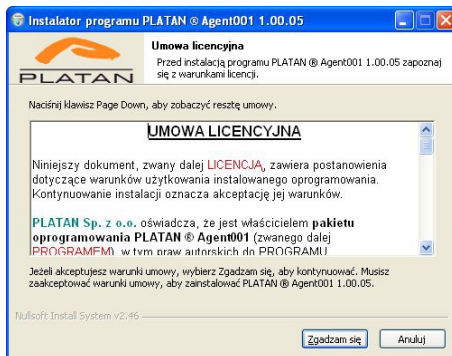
Instalator programu PLATAN ® Agent001 1.00.05

PLATAN

Umowa licencyjna

Przed instalacją programu PLATAN ® Agent001 1.00.05 zapoznaj się z warunkami licencji.

Naciśnij klawisz Page Down, aby zobaczyć resztę umowy.

UMOWA LICENCYJNA

Niniejszy dokument, zwany dalej LICENCJĄ, zawiera postanowienia dotyczące warunków użytkowania instalowanego oprogramowania. Kontynuowanie instalacji oznacza akceptację jej warunków.

PLATAN Sp. z o.o. oświadcza, że jest właścicielem pakietu oprogramowania PLATAN ® Agent001 (zwanego dalej PROGRAMEM) w tym praw autorskich do PROGRAMU

Jeżeli akceptujesz warunki umowy, wybierz Zgadzam się, aby kontynuować. Musisz zaakceptować warunki umowy, aby zainstalować PLATAN ® Agent001 1.00.05.

Nullsoft Install System v2.46

Zgadzam się

Anuluj